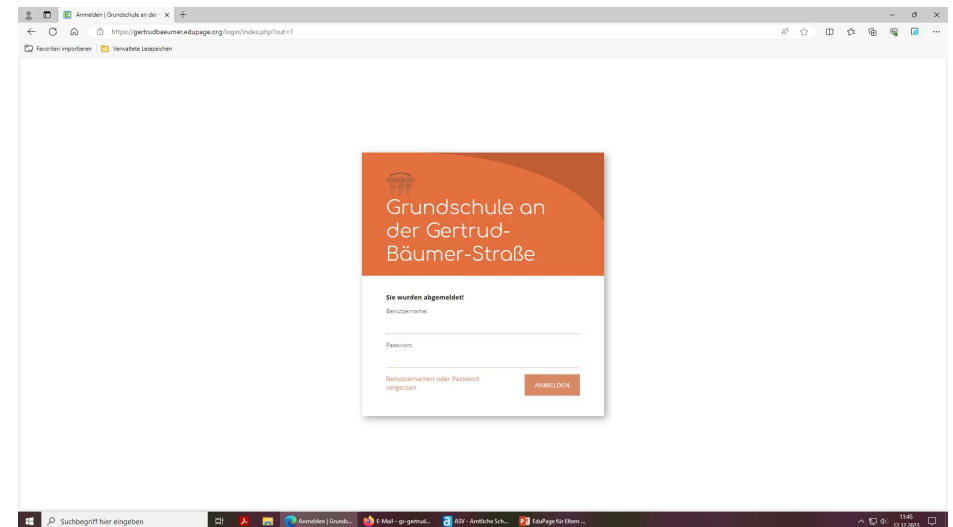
Anmelden | Grundschule an der ×

https://gertrudbaeumer.edupage.org/login/index.php?out=1

Favoriten importieren | Verwaltete Lesezeichen

Grundschule an der Gertrud-Bäumer-Straße

Sie wurden abgemeldet!

Benutzername:

Passwort:

Benutzernamen oder Passwort vergessen

ANMELDEN

Suchbegriff hier eingeben

Anmelden | Grunds...

E-Mail – gs-gertrud...

ASV - Amtliche Sch...

EduPage für Eltern ...

11:45
12.12.2023